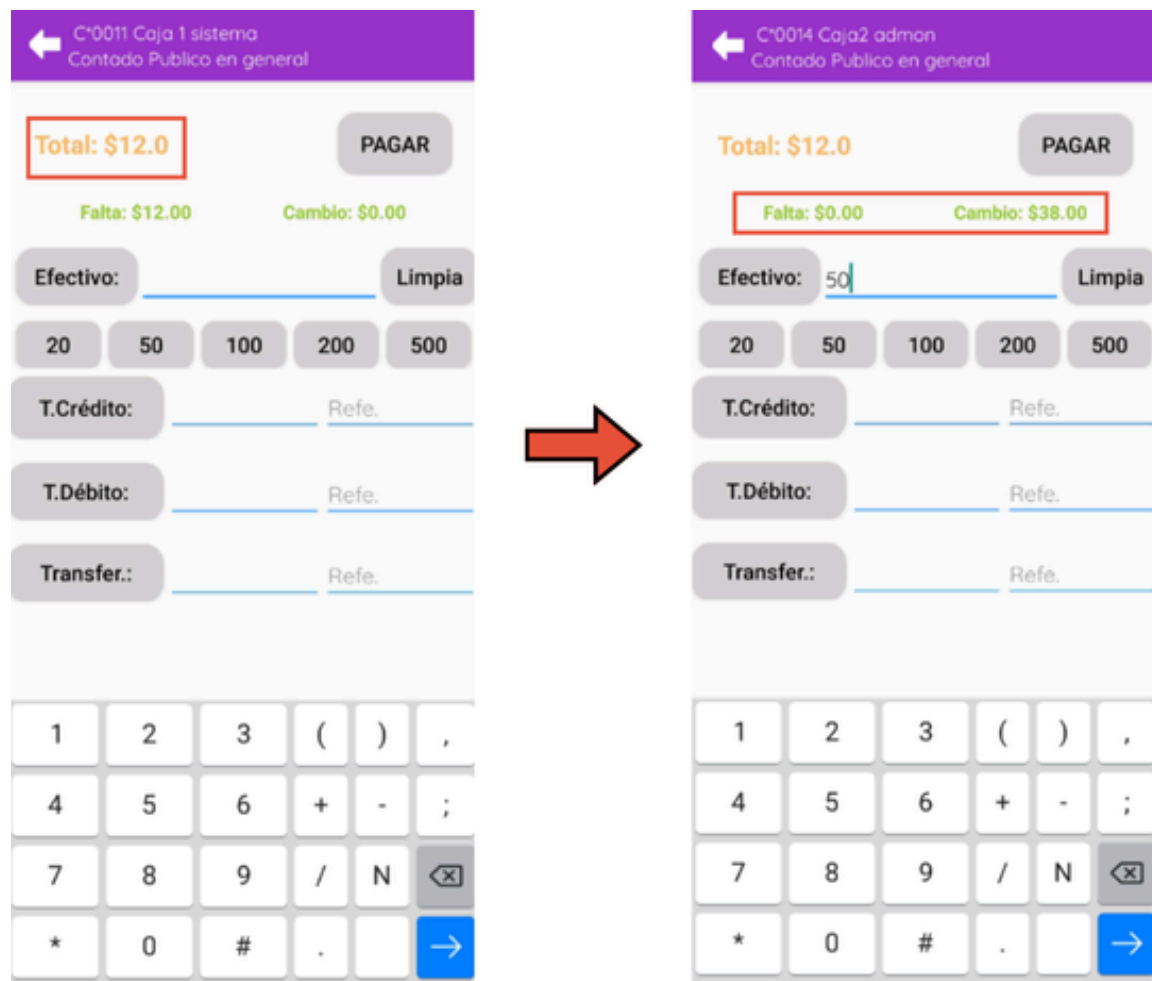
C*0011 Caja 1 sistema
Contado Publico en general

Total: $12.0

PAGAR

Falta: $12.00 Cambio: $0.00

Efectivo:

Limpia

| 20 | 50 | 100 | 200 | 500 |
|---|---|---|---|---|

T.Crédito: Refe.

T.Débito: Refe.

Transfer.: Refe.

| 1 | 2 | 3 | ( | ) | , |
|---|---|---|---|---|---|
| 4 | 5 | 6 | + | - | ; |
| 7 | 8 | 9 | / | N | |
| * | 0 | # | . | | → |

C*0014 Caja2 admon
Contado Publico en general

Total: $12.0

PAGAR

Falta: $0.00 Cambio: $38.00

Efectivo: 50

Limpia

| 20 | 50 | 100 | 200 | 500 |
|---|---|---|---|---|

T.Crédito: Refe.

T.Débito: Refe.

Transfer.: Refe.

| 1 | 2 | 3 | ( | ) | , |
|---|---|---|---|---|---|
| 4 | 5 | 6 | + | - | ; |
| 7 | 8 | 9 | / | N | |
| * | 0 | # | . | | → |